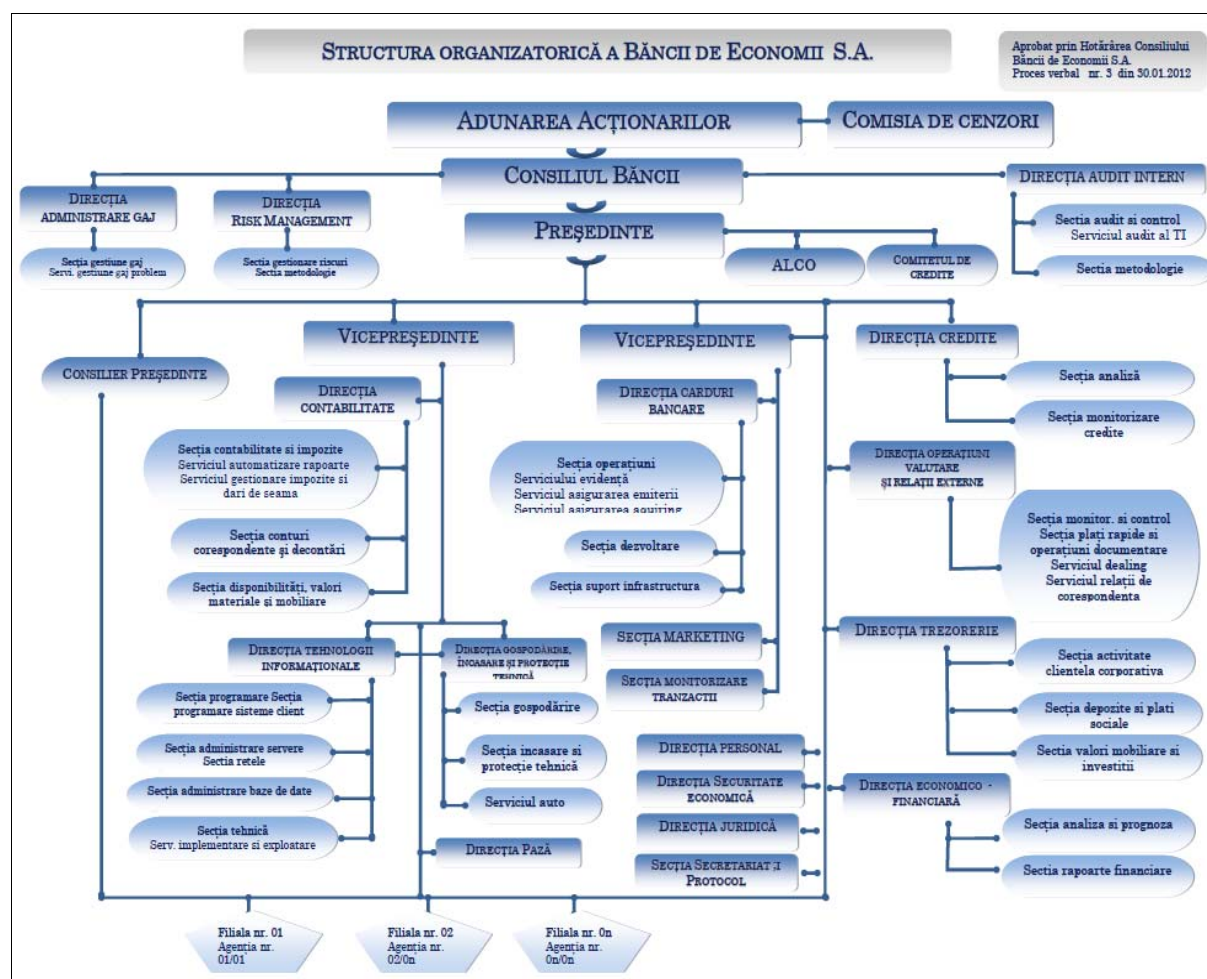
STRUCTURA ORGANIZATORICĂ A BĂNCII DE ECONOMII S.A.

Aprobat prin Hotărârea Consiliului Băncii de Economii S.A. Proces verbal nr. 3 din 30.01.2012

ADUNAREA ACȚIONARILOR

COMISIA DE CENZORI

CONSILIUL BĂNCII

DIRECȚIA AUDIT INTERN

Secția audit si control Serviciul audit al TI

Secția metodologie

DIRECȚIA ADMINISTRARE GAJ

Secția gestiune gaj Servi. gestiune gaj problem

DIRECȚIA RISK MANAGEMENT

Secția gestionare riscuri Secția metodologie

PREȘEDINTE

ALCO

COMITETUL DE CREDITE

CONSILIER PREȘEDINTE

VICEPREȘEDINTE

VICEPREȘEDINTE

DIRECȚIA CREDITE

Secția analiză

Secția monitorizare credite

DIRECȚIA CONTABILITATE

Secția contabilitate si impozite Serviciul automatizare rapoarte Serviciul gestionare impozite si dari de seama

Secția conturi corespondente și decontări

Secția disponibilități, valori materiale și mobiliare

DIRECȚIA CARDURI BANCARE

Secția operațiuni Serviciului evidență Serviciul asigurarea emiterii Serviciul asigurarea aquiring

Secția dezvoltare

Secția suport infrastructura

DIRECȚIA OPERAȚIUNI VALUTARE ȘI RELAȚII EXTERNE

Secția monitor. si control Secția plați rapide si operațiuni documentare Serviciul dealing Serviciul relații de corespondenta

DIRECȚIA TEHNOLOGII INFORMAȚIONALE

Secția programare Secția programare sisteme client

Secția administrare servere Secția retele

Secția administrare baze de date

Secția tehnică Serv. implementare si exploatare

DIRECȚIA GOSPODĂRIRE, ÎNCASARE ȘI PROTECȚIE TEHNICĂ

Secția gospodărire

Secția incasare si protecție tehnică

Serviciul auto

DIRECȚIA PAZĂ

SECȚIA MARKETING

SECȚIA MONITORIZARE TRANZACTII

DIRECȚIA TREZORERIE

Secția activitate clientela corporativa

Secția depozite si plati sociale

Sectia valori mobiliare si investitii

DIRECȚIA PERSONAL

DIRECȚIA SECURITATE ECONOMICĂ

DIRECȚIA JURIDICĂ

SECȚIA SECRETARIAT ȘI PROTOCOL

DIRECȚIA ECONOMICO - FINANCIARĂ

Secția analiza si prognoza

Secția rapoarte financiare

Filiala nr. 01 Agenția nr. 01/01

Filiala nr. 02 Agenția nr. 02/0n

Filiala nr. 0n Agenția nr. 0n/0n